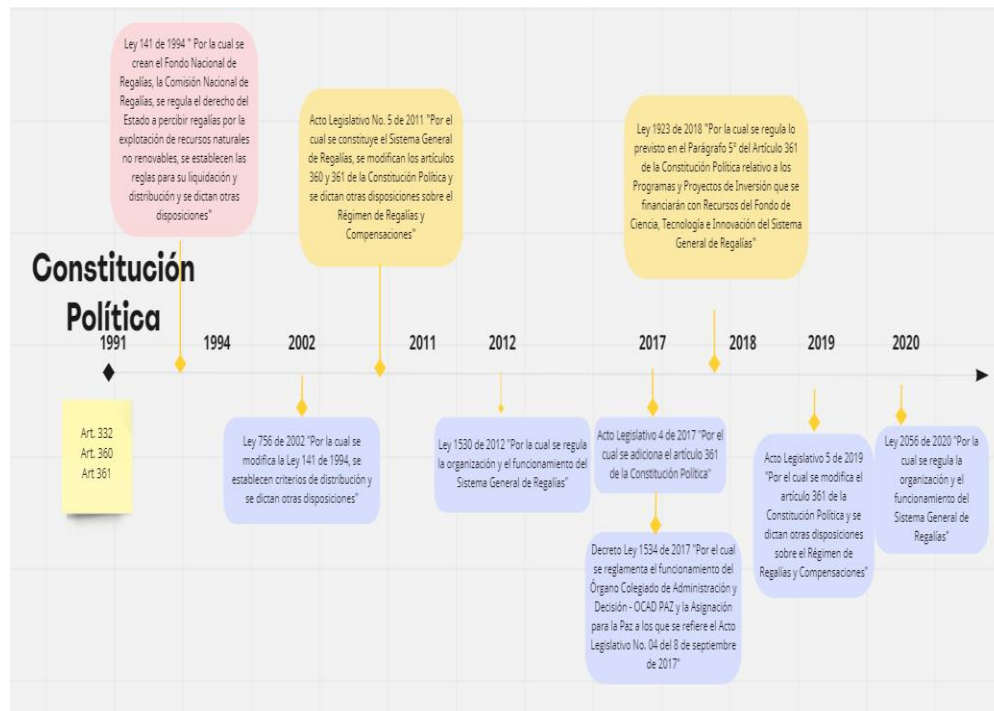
Ley 141 de 1994 " Por la cual se crean el Fondo Nacional de Regalías, la Comisión Nacional de Regalías, se regula el derecho del Estado a percibir regalías por la explotación de recursos naturales no renovables, se establecen las reglas para su liquidación y distribución y se dictan otras disposiciones"

Acto Legislativo No. 5 de 2011 "Por el cual se constituye el Sistema General de Regalías, se modifican los artículos 360 y 361 de la Constitución Política y se dictan otras disposiciones sobre el Régimen de Regalías y Compensaciones"

Ley 1923 de 2018 "Por la cual se regula lo previsto en el Parágrafo 5° del Artículo 361 de la Constitución Política relativo a los Programas y Proyectos de Inversión que se financiarán con Recursos del Fondo de Ciencia, Tecnología e Innovación del Sistema General de Regalías"

Constitución Política

1991

1994

2002

2011

2012

2017

2018

2019

2020

Art. 332
Art. 360
Art 361

Ley 756 de 2002 "Por la cual se modifica la Ley 141 de 1994, se establecen criterios de distribución y se dictan otras disposiciones"

Ley 1530 de 2012 "Por la cual se regula la organización y el funcionamiento del Sistema General de Regalías"

Acto Legislativo 4 de 2017 "Por el cual se adiciona el artículo 361 de la Constitución Política"

Decreto Ley 1534 de 2017 "Por el cual se reglamenta el funcionamiento del Órgano Colegiado de Administración y Decisión - OCAD PAZ y la Asignación para la Paz a los que se refiere el Acto Legislativo No. 04 del 8 de septiembre de 2017"

Acto Legislativo 5 de 2019 "Por el cual se modifica el artículo 361 de la Constitución Política y se dictan otras disposiciones sobre el Régimen de Regalías y Compensaciones"

Ley 2056 de 2020 "Por la cual se regula la organización y el funcionamiento del Sistema General de Regalías"